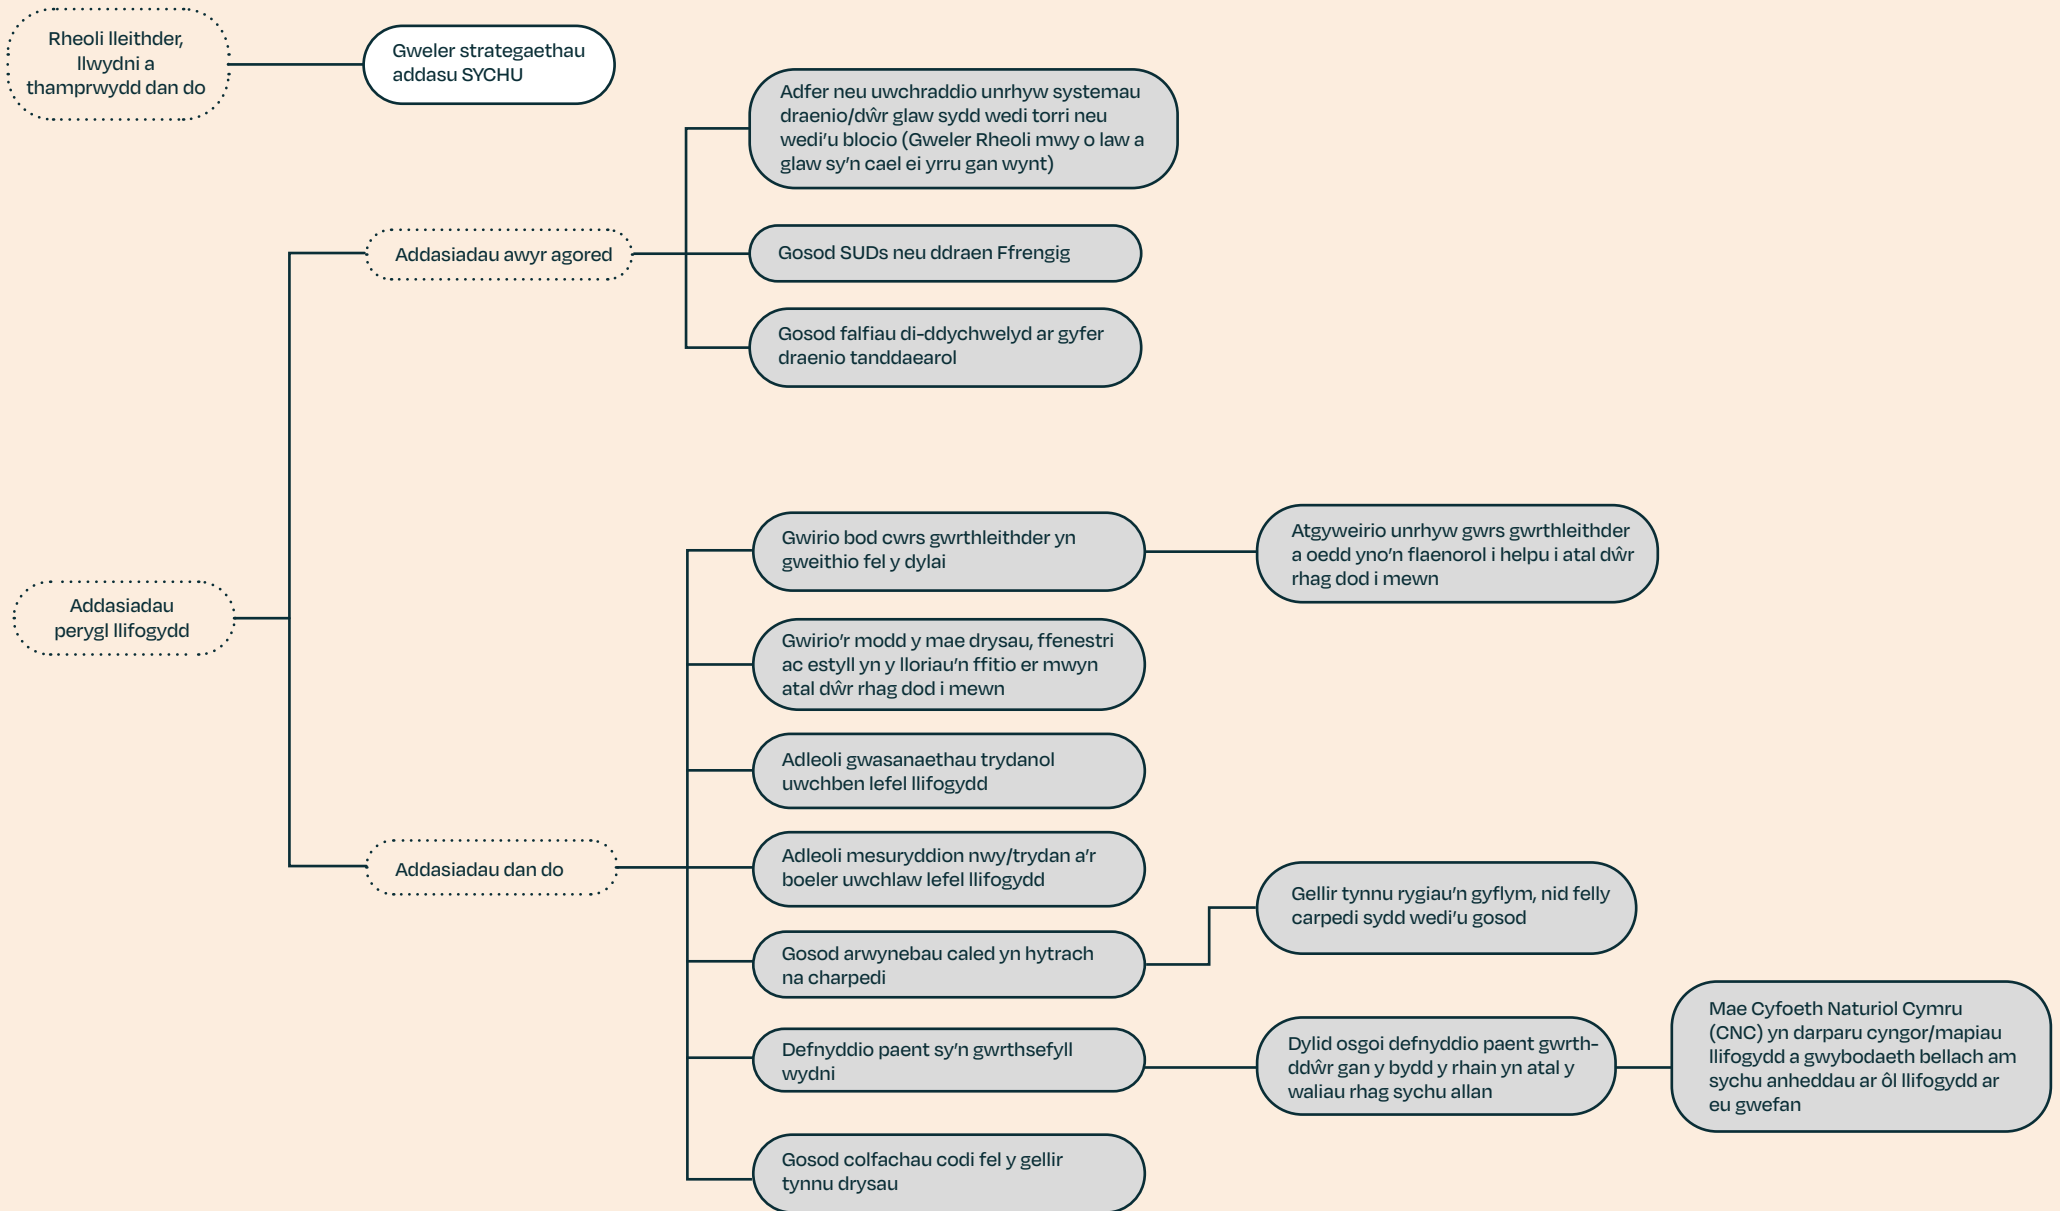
Rheoli lleithder, llwydni a thamprwydd dan do

Gweler strategaethau addasu SYCHU

Addasiadau perygl llifogydd

Addasiadau awyr agored

Adfer neu uwchraddio unrhyw systemau draenio/dŵr glaw sydd wedi torri neu wedi'u blocio (Gweler Rheoli mwy o law a glaw sy'n cael ei yrru gan wynt)

Gosod SUDs neu ddraen Ffrengig

Gosod falfiau di-ddychwelyd ar gyfer draenio tanddaearol

Addasiadau dan do

Gwirio bod cwrs gwrthleithder yn gweithio fel y dylai

Atgyweirio unrhyw gwrs gwrthleithder a oedd yno'n flaenorol i helpu i atal dŵr rhag dod i mewn

Gwirio'r modd y mae drysau, ffenestri ac estyll yn y lloriau'n ffitio er mwyn atal dŵr rhag dod i mewn

Adleoli gwasanaethau trydanol uwchben lefel llifogydd

Adleoli mesuryddion nwy/trydan a'r boeler uwchlaw lefel llifogydd

Gosod arwynebau caled yn hytrach na charpedi

Gellir tynnu rygiau'n gyflym, nid felly carpedi sydd wedi'u gosod

Defnyddio paent sy'n gwrthsefyll wydni

Dylid osgoi defnyddio paent gwrth-ddŵr gan y bydd y rhain yn atal y waliau rhag sychu allan

Mae Cyfoeth Naturiol Cymru (CNC) yn darparu cyngor/mapiau llifogydd a gwybodaeth bellach am sychu anheddau ar ôl llifogydd ar eu gwefan

Gosod colfachau codi fel y gellir tynnu drysau